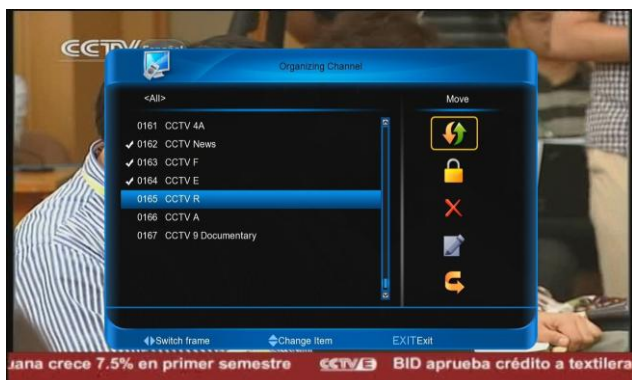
CCTV Español

Organizing Channel

<All>

Move

0161 CCTV 4A
✔ 0162 CCTV News
✔ 0163 CCTV F
✔ 0164 CCTV E
0165 CCTV R
0166 CCTV A
0167 CCTV 9 Documentary

Switch frame
Change Item
EXIT Exit

uana crece 7.5% en primer semestre CCTV E BID aprueba crédito a textilera